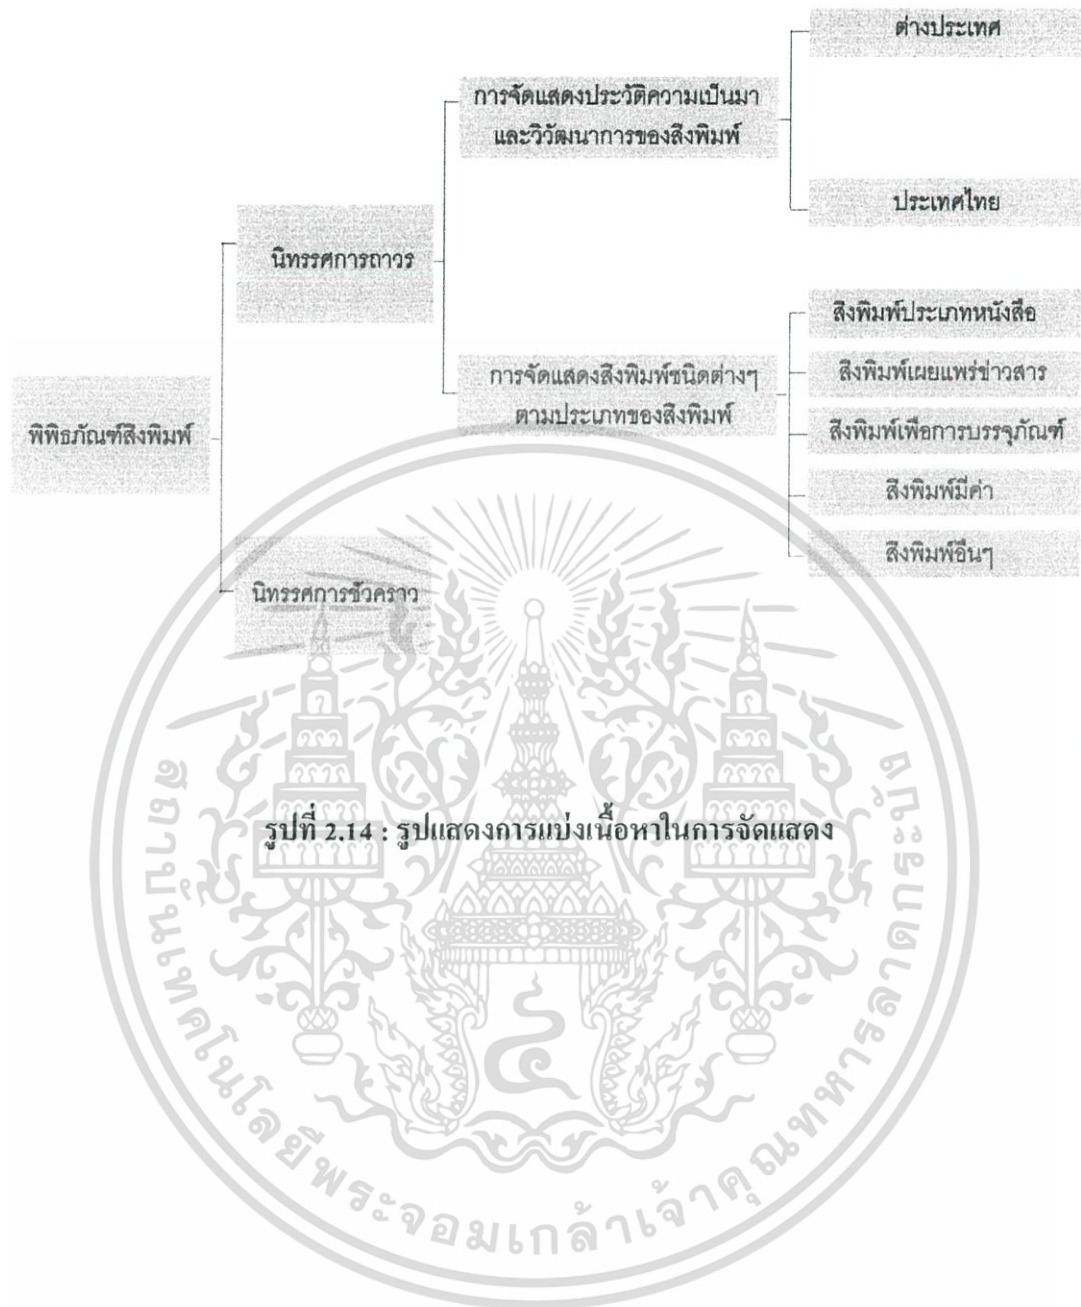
พิพิธภัณฑ์สิ่งพิมพ์

นิทรรศการถาวร

การจัดแสดงประวัติความเป็นมา และวิวัฒนาการของสิ่งพิมพ์

ต่างประเทศ

ประเทศไทย

การจัดแสดงสิ่งพิมพ์ชนิดต่างๆ ตามประเภทของสิ่งพิมพ์

สิ่งพิมพ์ประเภทหนังสือ

สิ่งพิมพ์เผยแพร่ข่าวสาร

สิ่งพิมพ์เพื่อการบรรจุภัณฑ์

สิ่งพิมพ์มีค่า

สิ่งพิมพ์อื่นๆ

นิทรรศการชั่วคราว

รูปที่ 2.14 : รูปแสดงการแบ่งเนื้อหาในการจัดแสดง

สถาบันเทคโนโลยีพระจอมเกล้าเจ้าคุณทหารลาดกระบัง